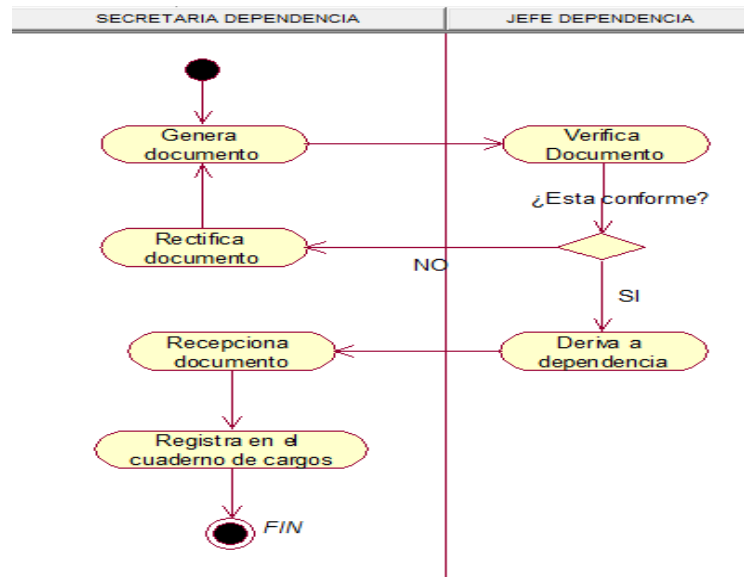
SECRETARIA DEPENDENCIA

JEFE DEPENDENCIA

Genera documento

Verifica Documento

¿Esta conforme?

Rectifica documento

NO

SI

Recepciona documento

Deriva a dependencia

Registra en el cuaderno de cargos

FIN